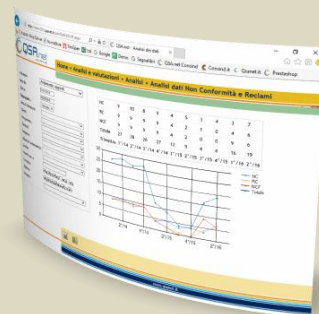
QSR.net

Home » Analisi e valutazioni » Analisi » Analisi dati Non Conformità e Reclami

| NC | 9 | 10 | 8 | 9 | 4 | 3 | 2 | 4 | 3 | 6 |
|---|---|---|---|---|---|---|---|---|---|---|
| RC | 9 | 9 | 9 | 9 | 4 | 5 | 3 | 4 | 7 | 8 |
| NCF | 9 | 9 | 9 | 9 | 4 | 2 | 0 | 4 | 7 | 8 |
| Totale | 27 | 28 | 26 | 27 | 12 | 9 | 6 | 8 | 14 | 19 |

NC
RC
NCF
Totale